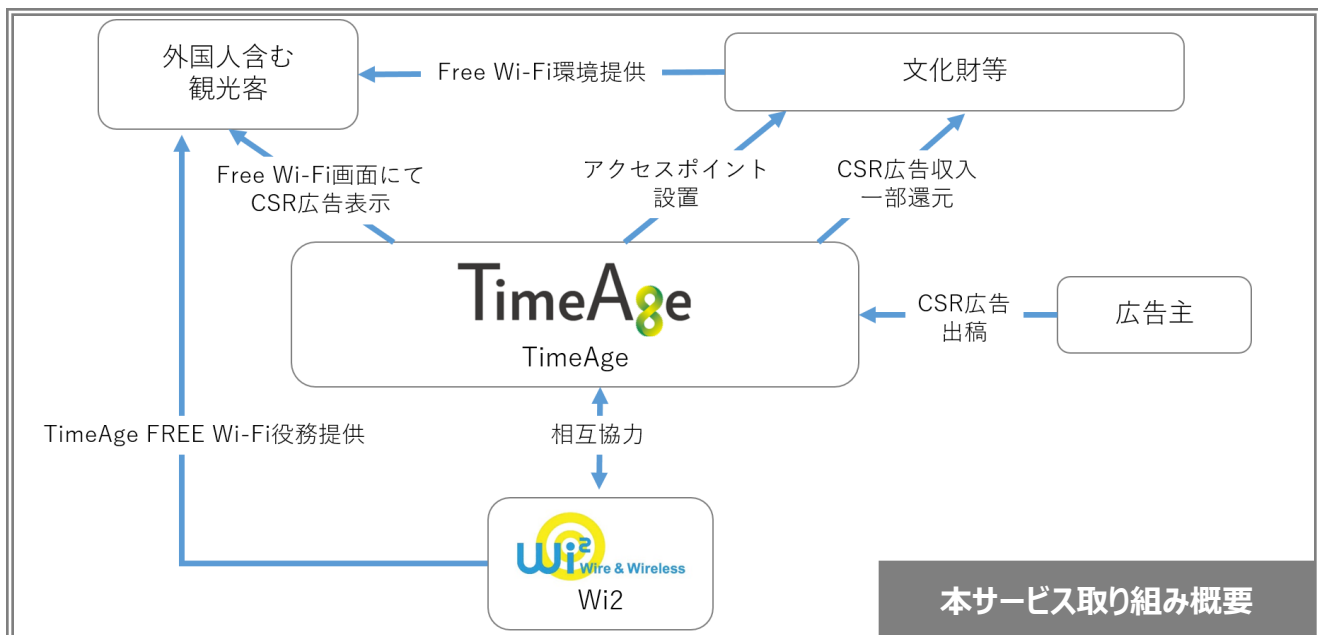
外国人含む
観光客

Free Wi-Fi環境提供

文化財等

Free Wi-Fi画面にて
CSR広告表示

アクセスポイント
設置

CSR広告収入
一部還元

TimeAge
TimeAge

CSR広告
出稿

広告主

TimeAge FREE Wi-Fi役務提供

相互協力

Wi2
Wire & Wireless
Wi2

本サービス取り組み概要